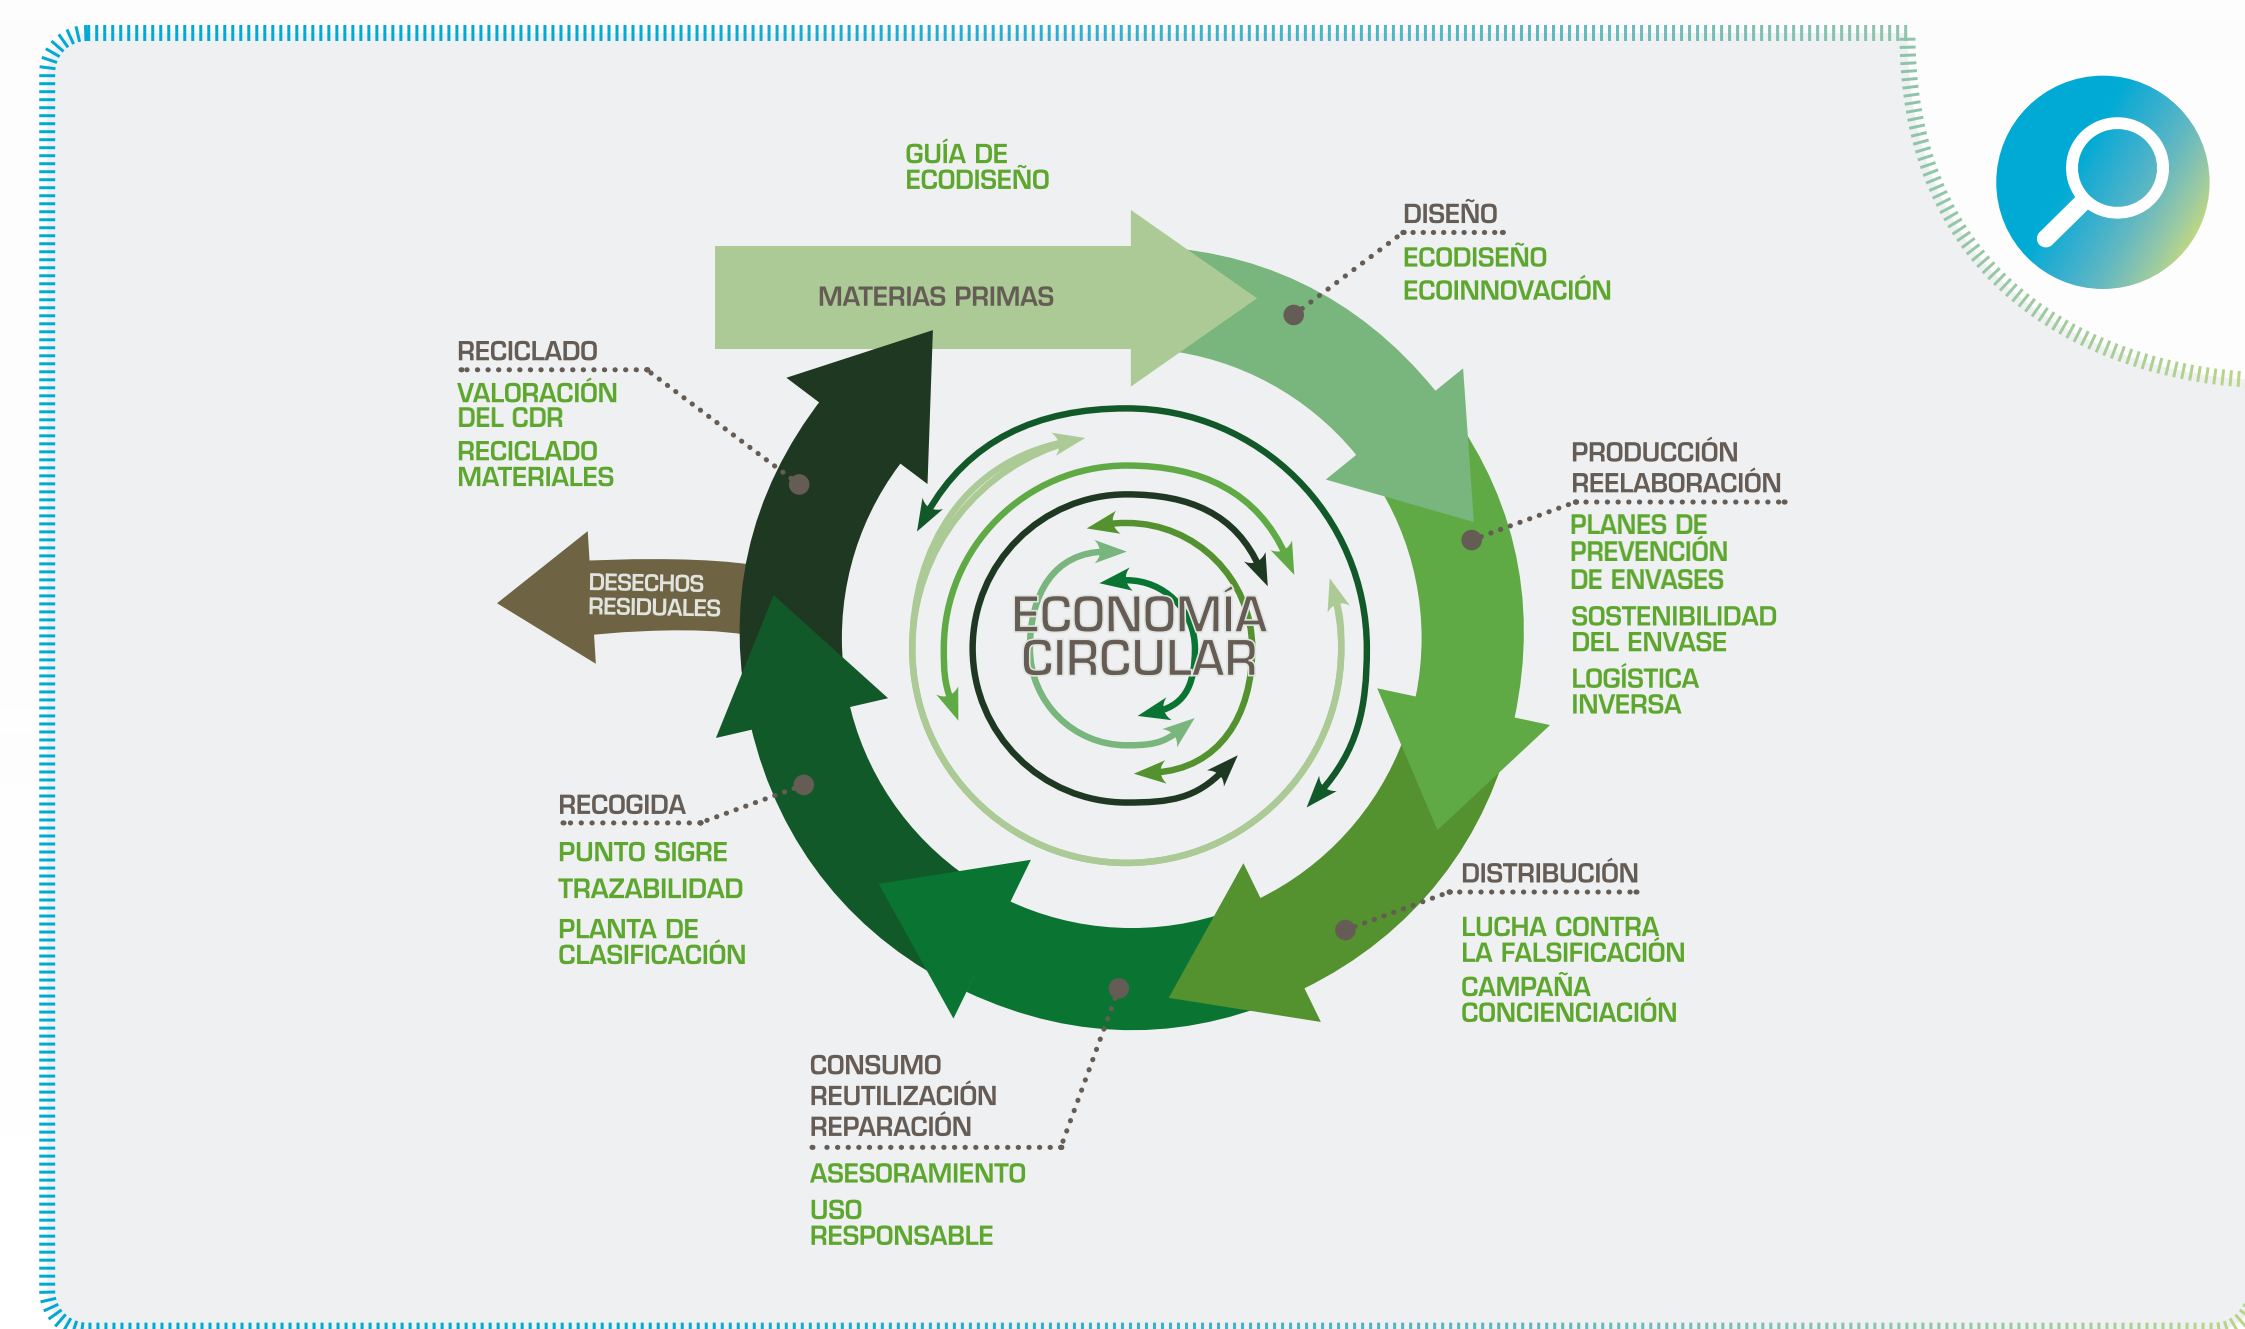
GUÍA DE ECODISEÑO

MATERIAS PRIMAS

DISEÑO

ECODISEÑO
ECOINNOVACIÓN

RECICLADO

VALORACIÓN DEL CDR
RECICLADO MATERIALES

PRODUCCIÓN
REELABORACIÓN

PLANES DE PREVENCIÓN DE ENVASES
SOSTENIBILIDAD DEL ENVASE
LOGÍSTICA INVERSA

DESECHOS RESIDUALES

ECONOMÍA CIRCULAR

RECOGIDA

PUNTO SIGRE
TRAZABILIDAD
PLANTA DE CLASIFICACIÓN

DISTRIBUCIÓN

LUCHA CONTRA LA FALSIFICACIÓN
CAMPAÑA CONCIENCIACIÓN

CONSUMO
REUTILIZACIÓN
REPARACIÓN

ASESORAMIENTO
USO RESPONSABLE